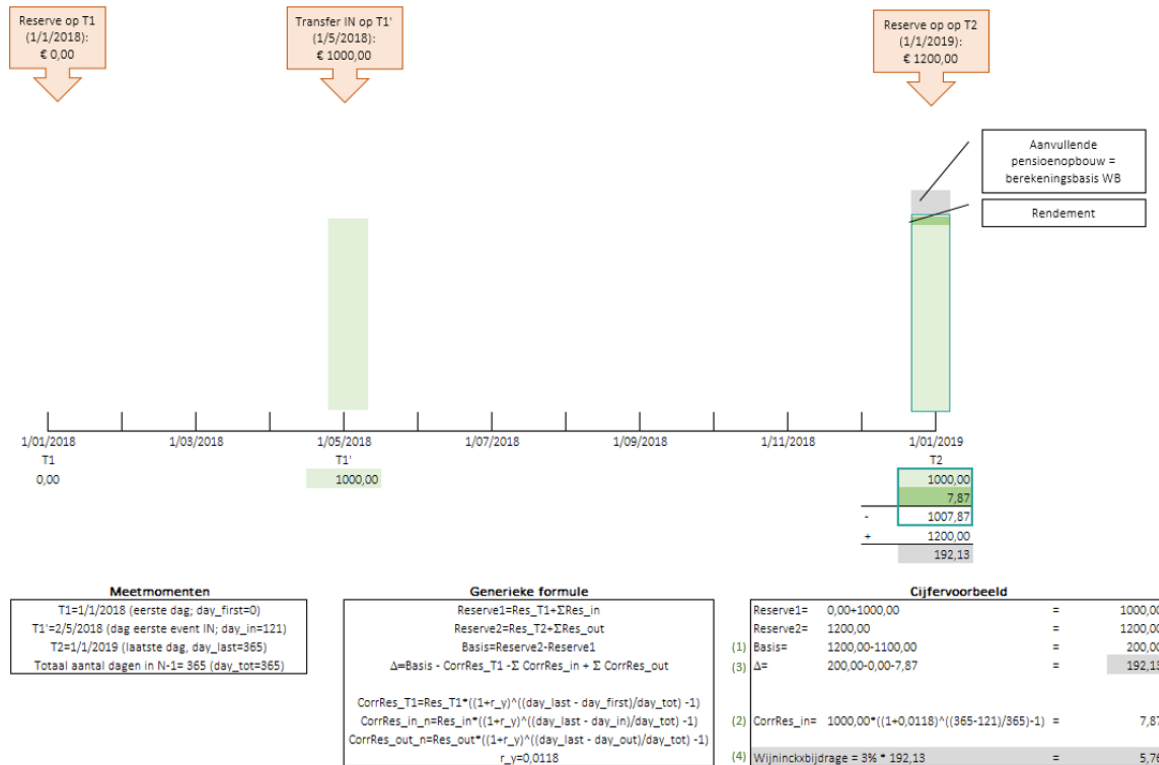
Reserve op T1 (1/1/2018): € 0,00

Transfer IN op T1' (1/5/2018): € 1000,00

Reserve op op T2 (1/1/2019): € 1200,00

Aanvullende pensioenopbouw = berekeningsbasis WB

Rendement

1/01/2018
T1
0,00

1/03/2018

1/05/2018
T1'
1000,00

1/07/2018

1/09/2018

1/11/2018

1/01/2019
T2
1000,00
7,87
- 1007,87
1200,00
+ 192,13

**Meetmomenten**

T1=1/1/2018 (eerste dag; day_first=0)
T1'=2/5/2018 (dag eerste event IN; day_in=121)
T2=1/1/2019 (laatste dag, day_last=365)
Totaal aantal dagen in N-1= 365 (day_tot=365)

**Generieke formule**

Reserve1=Res_T1+ΣRes_in
Reserve2=Res_T2+ΣRes_out
Basis=Reserve2-Reserve1
Δ=Basis - CorrRes_T1 -Σ CorrRes_in + Σ CorrRes_out

CorrRes_T1=Res_T1*((1+r_y)^((day_last - day_first)/day_tot) -1)
CorrRes_in_n=Res_in*((1+r_y)^((day_last - day_in)/day_tot) -1)
CorrRes_out_n=Res_out*((1+r_y)^((day_last - day_out)/day_tot) -1)
r_y=0,0118

**Cijfervoorbeeld**

| | | | = | |
|---|---|---|---|---|
| | Reserve1= | 0,00+1000,00 | = | 1000,00 |
| | Reserve2= | 1200,00 | = | 1200,00 |
| (1) | Basis= | 1200,00-1100,00 | = | 200,00 |
| (3) | Δ= | 200,00-0,00-7,87 | = | 192,13 |
| (2) | CorrRes_in= | 1000,00*((1+0,0118)^((365-121)/365)-1) | = | 7,87 |
| (4) | Wijninckxbijdrage = 3% * 192,13 | | = | 5,76 |